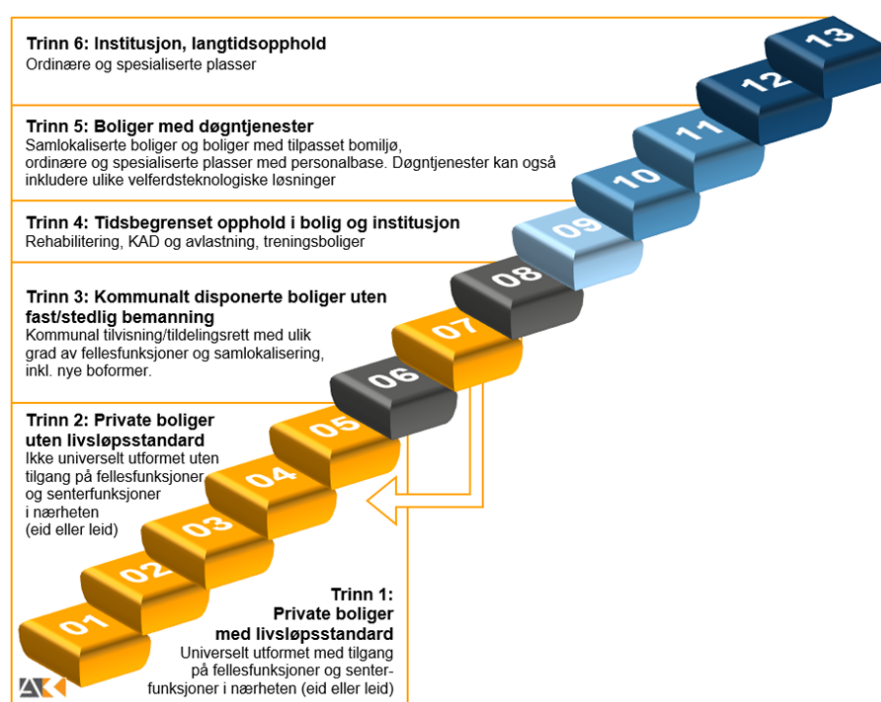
Trinn 6: Institusjon, langtidsopphold
Ordinære og spesialiserte plasser

Trinn 5: Boliger med døgntjenester
Samlokaliserte boliger og boliger med tilpasset bomiljø, ordinære og spesialiserte plasser med personalbase. Døgntjenester kan også inkludere ulike velferdsteknologiske løsninger

Trinn 4: Tidsbegrenset opphold i bolig og institusjon
Rehabilitering, KAD og avlastning, treningsboliger

Trinn 3: Kommunalt disponerte boliger uten fast/stedlig bemanning
Kommunal tilvisning/tildelingsrett med ulik grad av fellesfunksjoner og samlokalisering, inkl. nye boformer.

Trinn 2: Private boliger uten livsløpsstandard
Ikke universelt utformet uten tilgang på fellesfunksjoner og senterfunksjoner i nærheten (eid eller leid)

Trinn 1: Private boliger med livsløpsstandard
Universelt utformet med tilgang på fellesfunksjoner og senterfunksjoner i nærheten (eid eller leid)

01
02
03
04
05
06
07
08
09
10
11
12
13